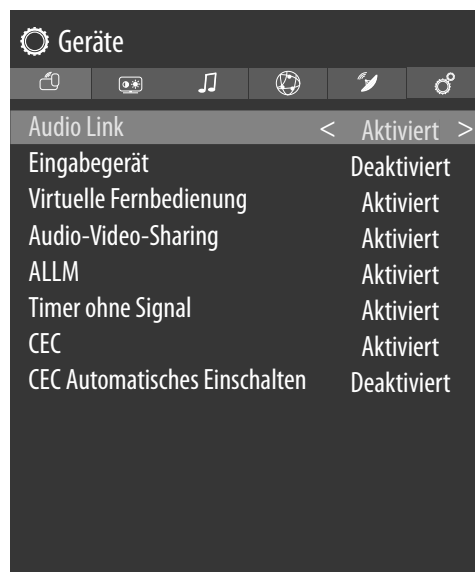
Geräte

Audio Link < Aktiviert >
Eingabegerät Deaktiviert
Virtuelle Fernbedienung Aktiviert
Audio-Video-Sharing Aktiviert
ALLM Aktiviert
Timer ohne Signal Aktiviert
CEC Aktiviert
CEC Automatisches Einschalten Deaktiviert